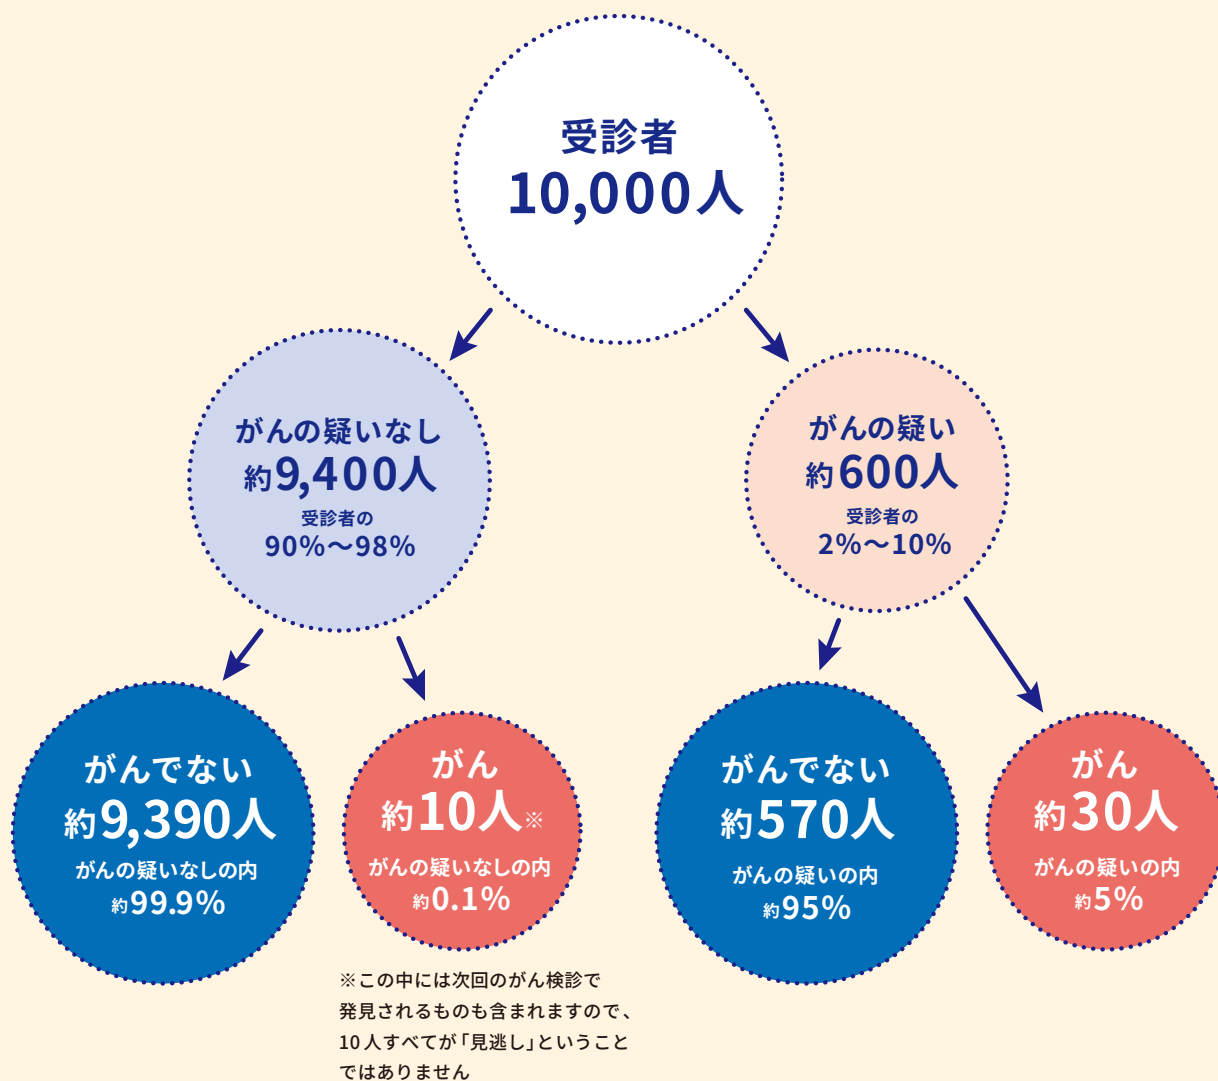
受診者
10,000人

がんの疑いなし
約9,400人
受診者の
90%〜98%

がんの疑い
約600人
受診者の
2%〜10%

がんでない
約9,390人
がんの疑いなしの内
約99.9%

がん
約10人※
がんの疑いなしの内
約0.1%

がんでない
約570人
がんの疑いの内
約95%

がん
約30人
がんの疑いの内
約5%

※この中には次回のがん検診で発見されるものも含まれますので、10人すべてが「見逃し」ということではありません